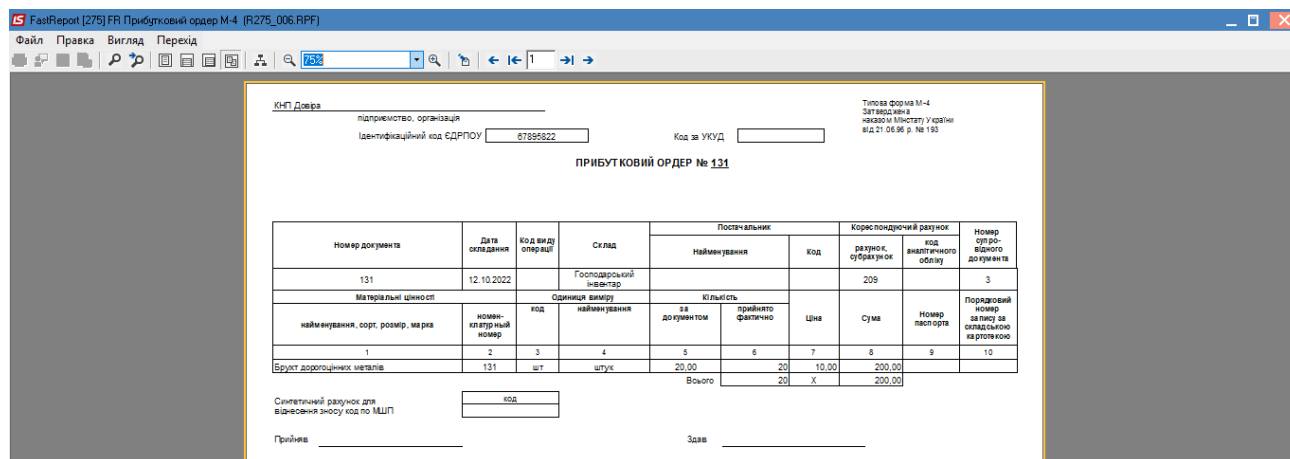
FastReport [275] FR Прибутковий ордер М-4 (R275_006.RPF)

Файл Правка Вигляд Перехід

75%

1

КНП Довіра
підприємство, організація
Ідентифікаційний код ЄДРПОУ 67895822
Код за УКУД

Типова форма М-4
Затверджена
наказом Мінстату України
від 21.06.96 р. № 193

ПРИБУТКОВИЙ ОРДЕР № 131

| Номер документа | Дата складання | Код виду операції | Склад | Постачальник: Найменування | Постачальник: Код | Кореспондуючий рахунок: рахунок, субрахунок | Кореспондуючий рахунок: код аналітичного обліку | Номер супровідного документа |
|---|---|---|---|---|---|---|---|---|
| 131 | 12.10.2022 | | Господарський інвентар | | | 209 | | 3 |

| Матеріальні цінності: найменування, сорт, розмір, марка | номенклатурний номер | Одиниця виміру: код | Одиниця виміру: найменування | Кількість: за документом | Кількість: прийнято фактично | Ціна | Сума | Номер паспорта | Порядковий номер запису за складською картотекою |
|---|---|---|---|---|---|---|---|---|---|
| 1 | 2 | 3 | 4 | 5 | 6 | 7 | 8 | 9 | 10 |
| Брухт дорогоцінних металів | 131 | шт | штук | 20,00 | 20 | 10,00 | 200,00 | | |
| | | | | Всього | 20 | X | 200,00 | | |

Синтетичний рахунок для віднесення зносу код по МШП
код

Прийняв

Здав